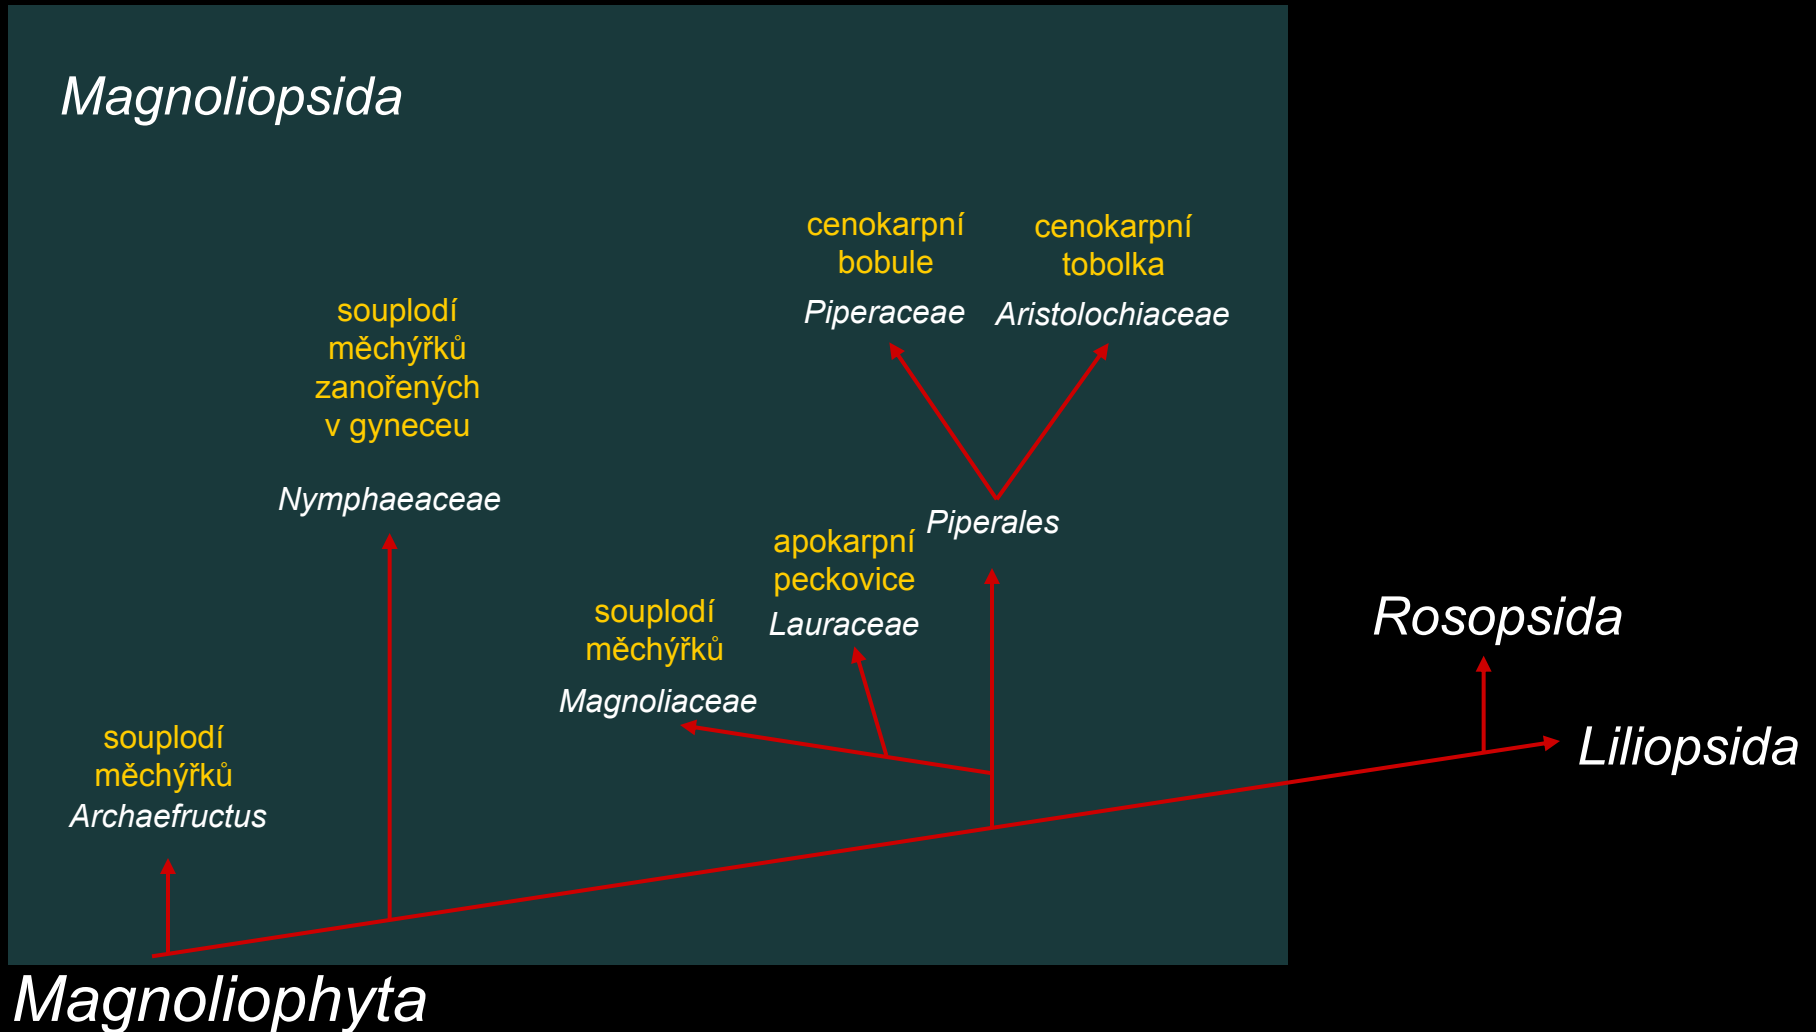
Magnoliopsida

cenokarpní bobule
Piperaceae

cenokarpní tobolka
Aristolochiaceae

souplodí měchýřků zanořených v gyneceu

Nymphaeaceae

Piperales

apokarpní peckovice
Lauraceae

souplodí měchýřků
Magnoliaceae

Rosopsida

Liliopsida

souplodí měchýřků
Archaefructus

Magnoliophyta